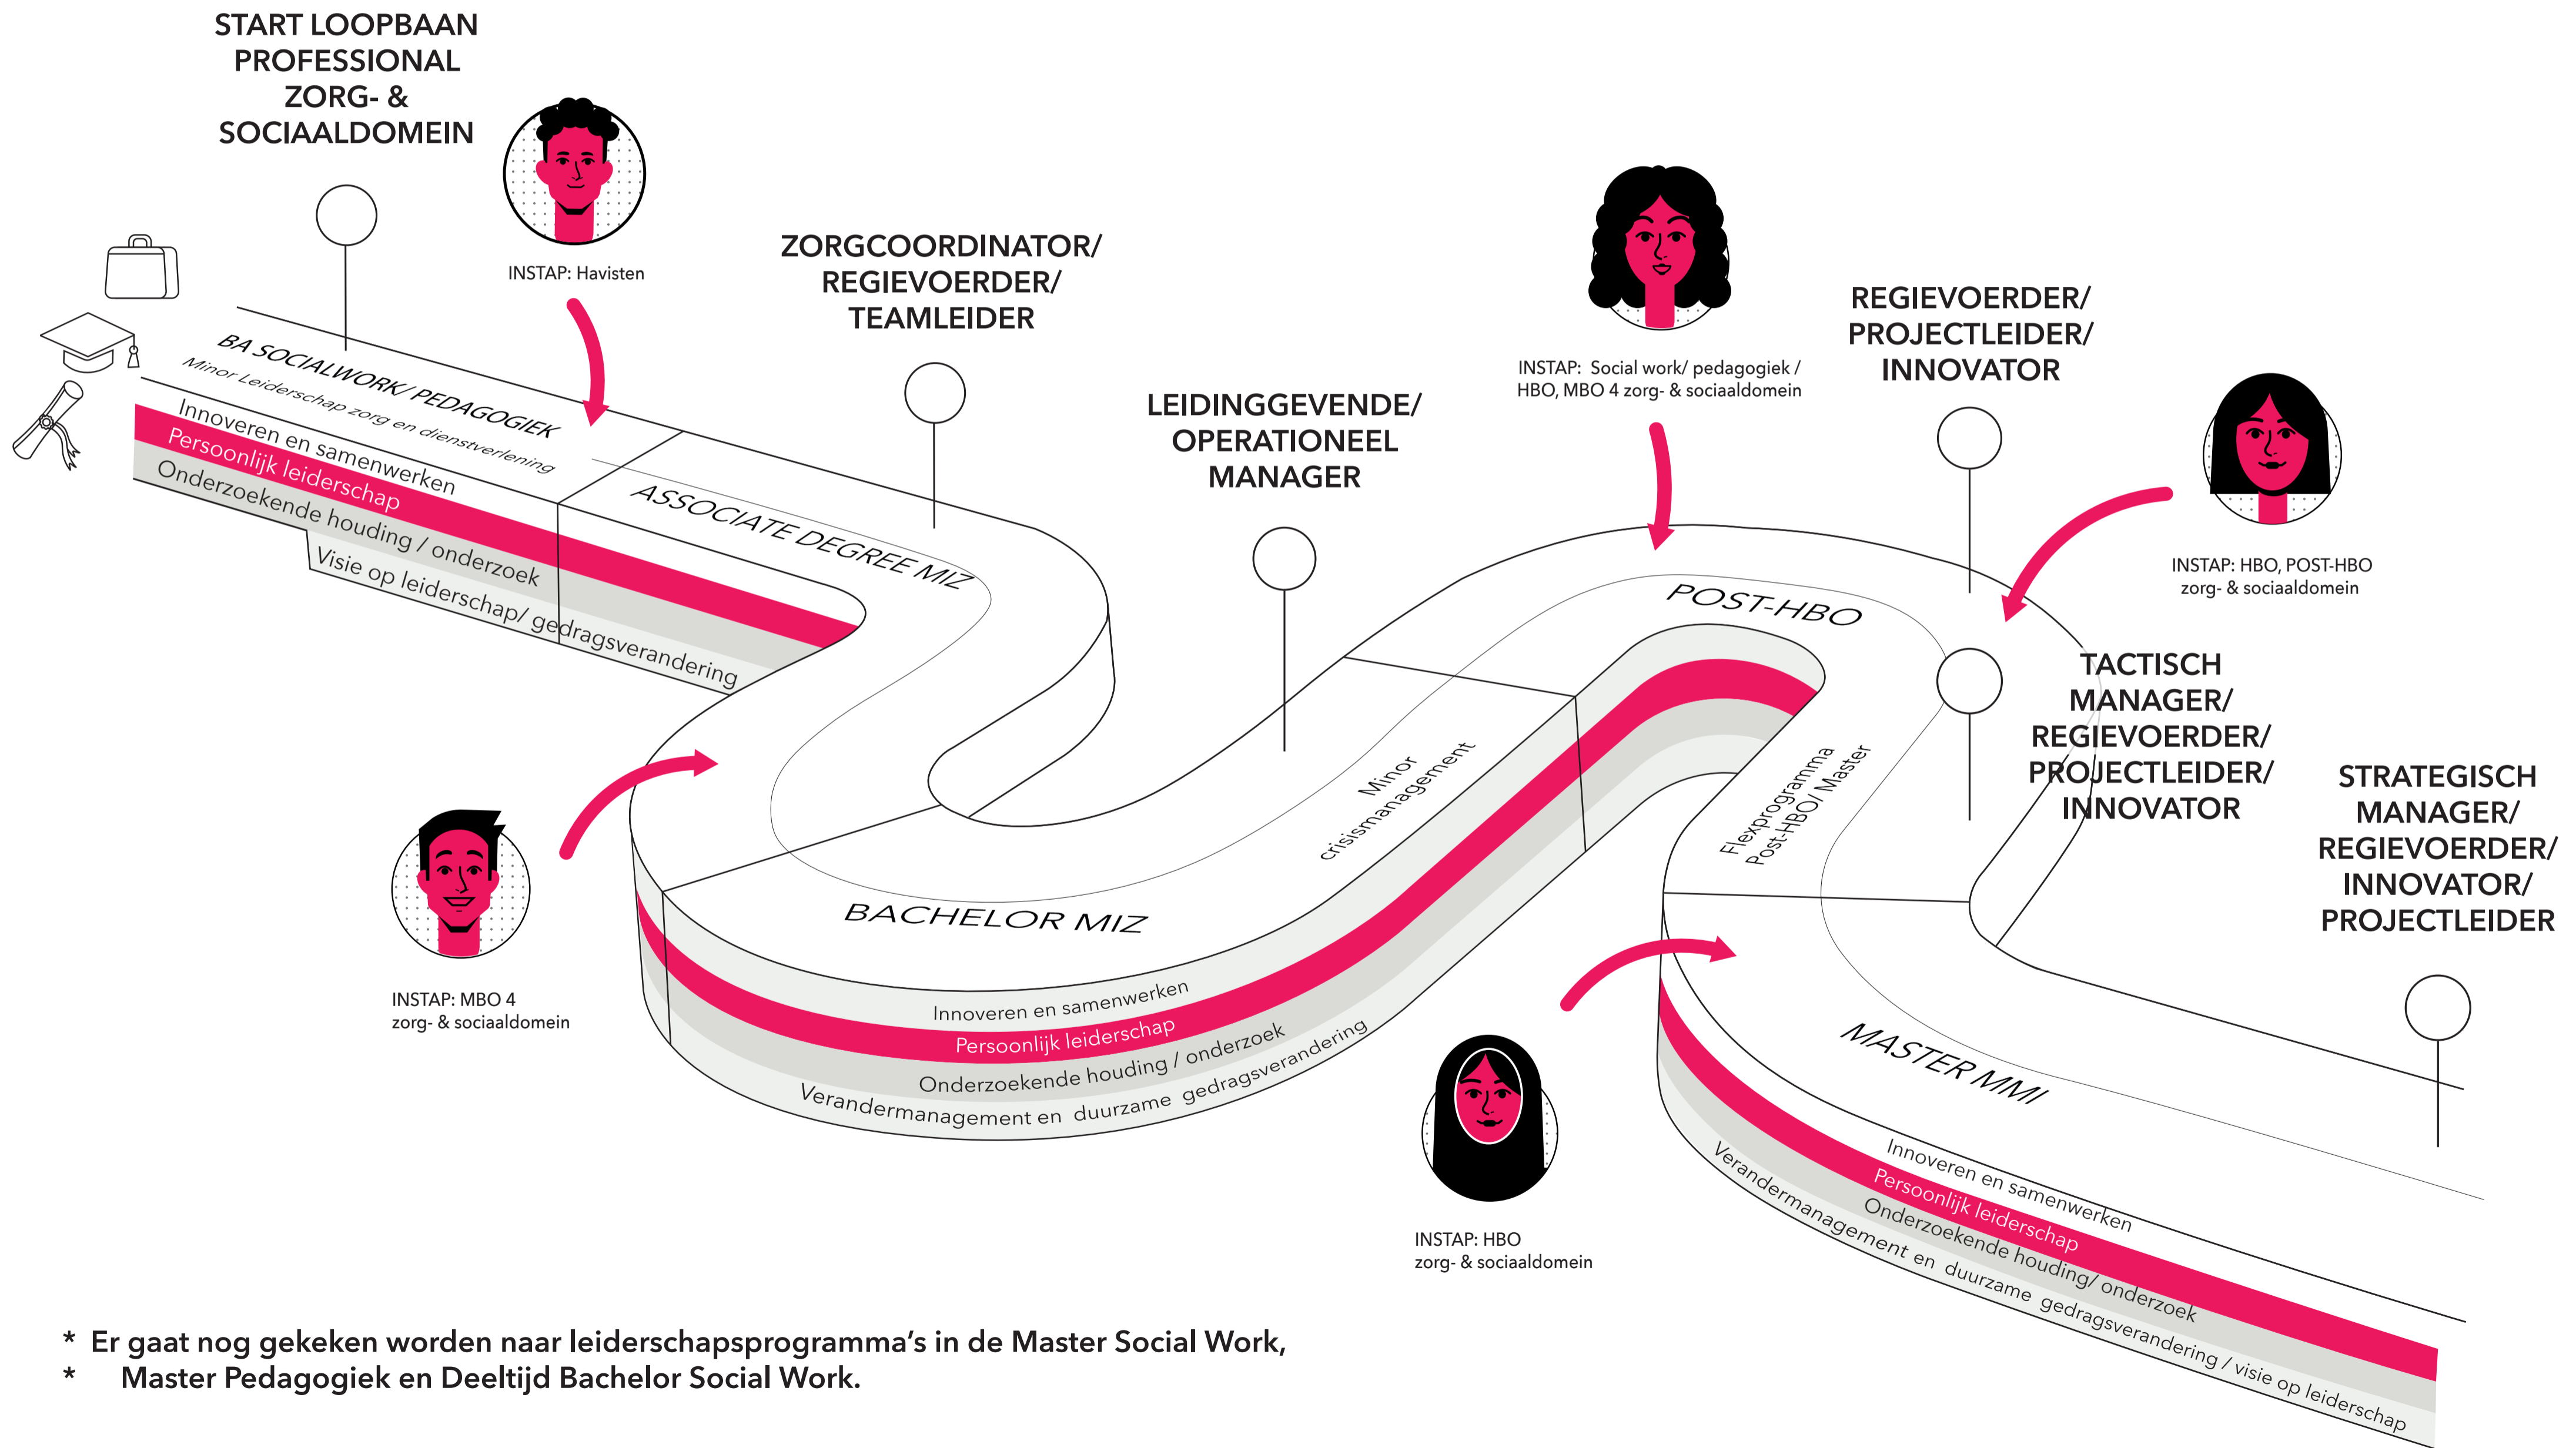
START LOOPBAAN PROFESSIONAL ZORG- & SOCIAALDOMEIN

INSTAP: Havisten

BA SOCIALWORK/ PEDAGOGIEK
Minor Leiderschap zorg en dienstverlening
Innoveren en samenwerken
Persoonlijk leiderschap
Onderzoekende houding / onderzoek
Visie op leiderschap/ gedragsverandering

ZORGCOORDINATOR/ REGIEVOERDER/ TEAMLEIDER

ASSOCIATE DEGREE MIZ

LEIDINGGEVENDE/ OPERATIONEEL MANAGER

INSTAP: Social work/ pedagogiek / HBO, MBO 4 zorg- & sociaaldomein

REGIEVOERDER/ PROJECTLEIDER/ INNOVATOR

INSTAP: HBO, POST-HBO zorg- & sociaaldomein

POST-HBO

Minor crisismanagement

Flexprogramma Post-HBO/ Master

TACTISCH MANAGER/ REGIEVOERDER/ PROJECTLEIDER/ INNOVATOR

STRATEGISCH MANAGER/ REGIEVOERDER/ INNOVATOR/ PROJECTLEIDER

INSTAP: MBO 4 zorg- & sociaaldomein

BACHELOR MIZ
Innoveren en samenwerken
Persoonlijk leiderschap
Onderzoekende houding / onderzoek
Verandermanagement en duurzame gedragsverandering

INSTAP: HBO zorg- & sociaaldomein

MASTER MMI
Innoveren en samenwerken
Persoonlijk leiderschap
Onderzoekende houding/ onderzoek
Verandermanagement en duurzame gedragsverandering / visie op leiderschap

* Er gaat nog gekeken worden naar leiderschapsprogramma's in de Master Social Work,
* Master Pedagogiek en Deeltijd Bachelor Social Work.